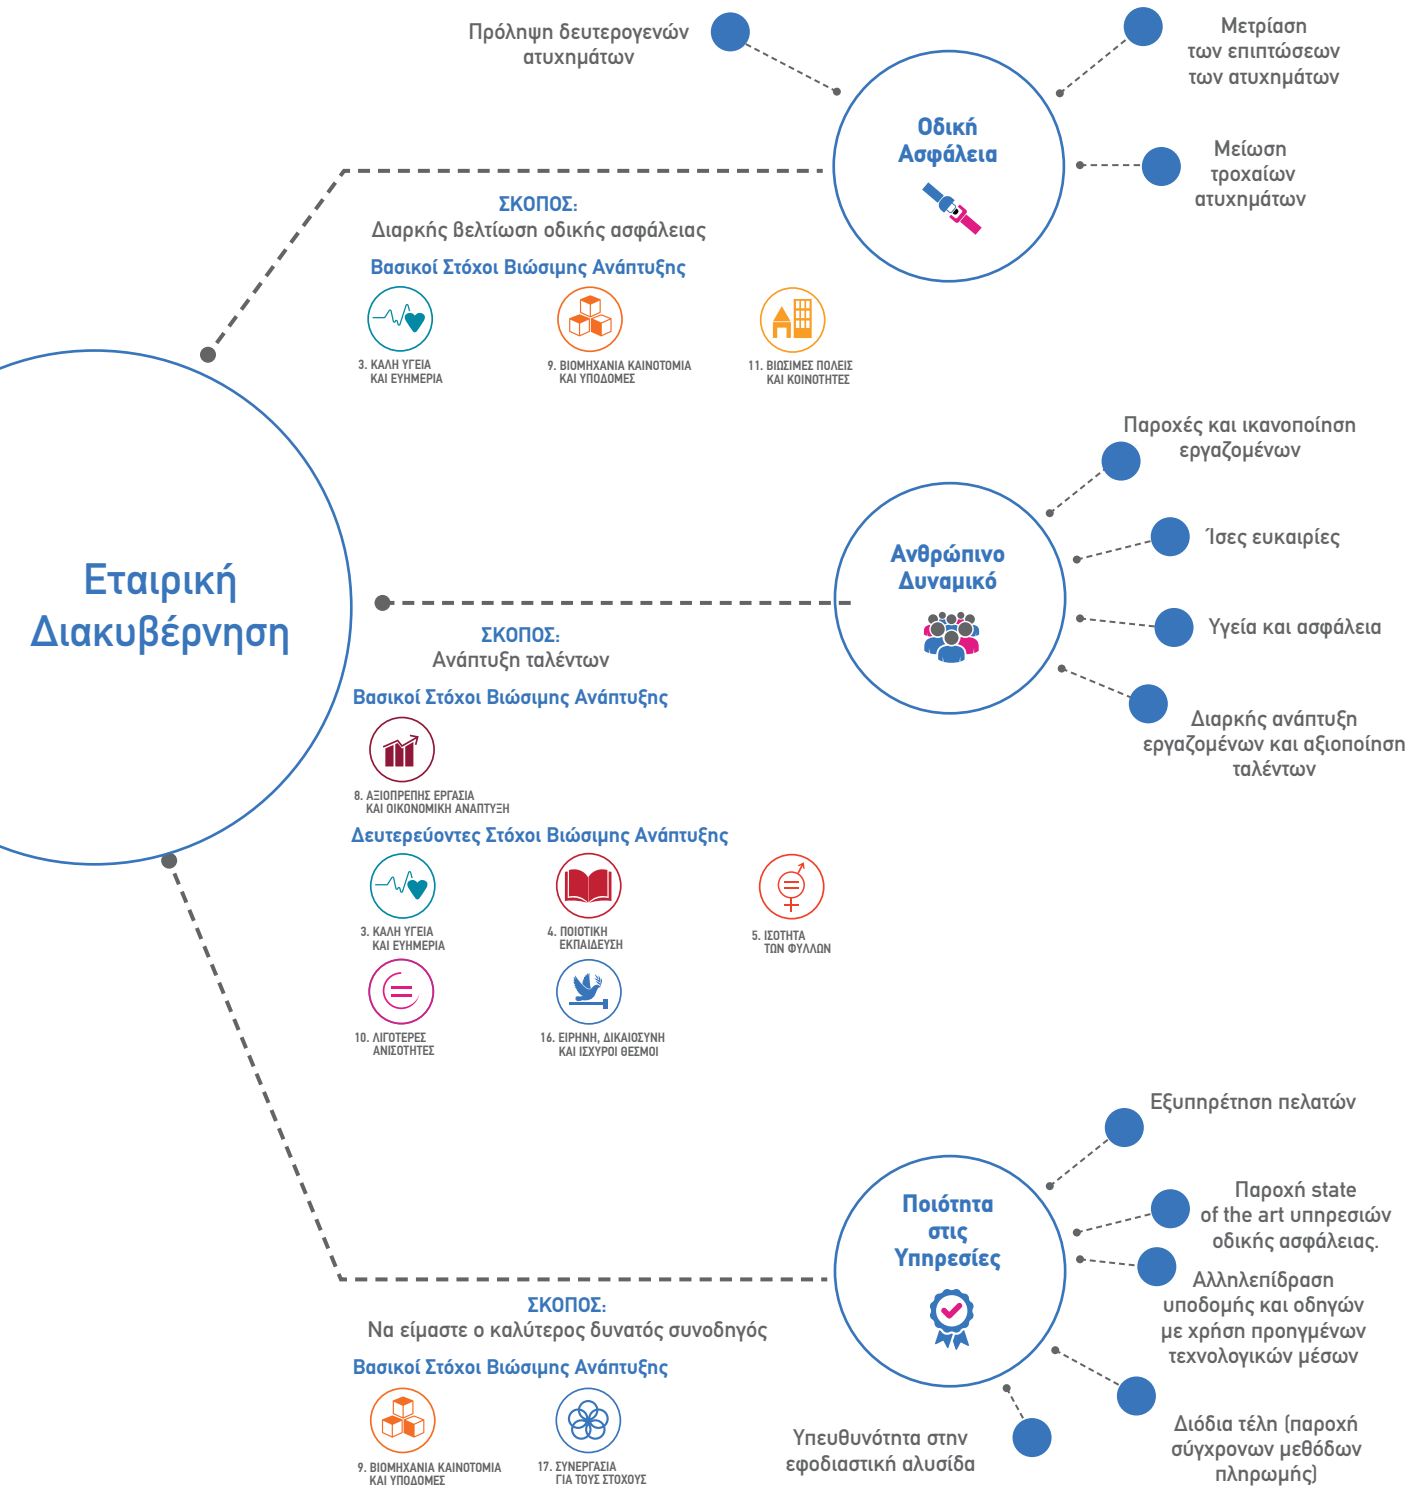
Πρόληψη δευτερογενών ατυχημάτων

Μετρίαση των επιπτώσεων των ατυχημάτων

Οδική Ασφάλεια

Μείωση τροχαίων ατυχημάτων

ΣΚΟΠΟΣ:
Διαρκής βελτίωση οδικής ασφάλειας

Βασικοί Στόχοι Βιώσιμης Ανάπτυξης

3. ΚΑΛΗ ΥΓΕΙΑ ΚΑΙ ΕΥΗΜΕΡΙΑ

9. ΒΙΟΜΗΧΑΝΙΑ ΚΑΙΝΟΤΟΜΙΑ ΚΑΙ ΥΠΟΔΟΜΕΣ

11. ΒΙΩΣΙΜΕΣ ΠΟΛΕΙΣ ΚΑΙ ΚΟΙΝΟΤΗΤΕΣ

Παροχές και ικανοποίηση εργαζομένων

Εταιρική Διακυβέρνηση

Ανθρώπινο Δυναμικό

Ίσες ευκαιρίες

Υγεία και ασφάλεια

Διαρκής ανάπτυξη εργαζομένων και αξιοποίηση ταλέντων

ΣΚΟΠΟΣ:
Ανάπτυξη ταλέντων

Βασικοί Στόχοι Βιώσιμης Ανάπτυξης

8. ΑΞΙΟΠΡΕΠΗΣ ΕΡΓΑΣΙΑ ΚΑΙ ΟΙΚΟΝΟΜΙΚΗ ΑΝΑΠΤΥΞΗ

Δευτερεύοντες Στόχοι Βιώσιμης Ανάπτυξης

3. ΚΑΛΗ ΥΓΕΙΑ ΚΑΙ ΕΥΗΜΕΡΙΑ

4. ΠΟΙΟΤΙΚΗ ΕΚΠΑΙΔΕΥΣΗ

5. ΙΣΟΤΗΤΑ ΤΩΝ ΦΥΛΛΩΝ

10. ΛΙΓΟΤΕΡΕΣ ΑΝΙΣΟΤΗΤΕΣ

16. ΕΙΡΗΝΗ, ΔΙΚΑΙΟΣΥΝΗ ΚΑΙ ΙΣΧΥΡΟΙ ΘΕΣΜΟΙ

Εξυπηρέτηση πελατών

Ποιότητα στις Υπηρεσίες

Παροχή state of the art υπηρεσιών οδικής ασφάλειας.

Αλληλεπίδραση υποδομής και οδηγών με χρήση προηγμένων τεχνολογικών μέσων

ΣΚΟΠΟΣ:
Να είμαστε ο καλύτερος δυνατός συνοδηγός

Βασικοί Στόχοι Βιώσιμης Ανάπτυξης

Υπευθυνότητα στην εφοδιαστική αλυσίδα

Διόδια τέλη (παροχή σύγχρονων μεθόδων πληρωμής)

9. ΒΙΟΜΗΧΑΝΙΑ ΚΑΙΝΟΤΟΜΙΑ ΚΑΙ ΥΠΟΔΟΜΕΣ

17. ΣΥΝΕΡΓΑΣΙΑ ΓΙΑ ΤΟΥΣ ΣΤΟΧΟΥΣ